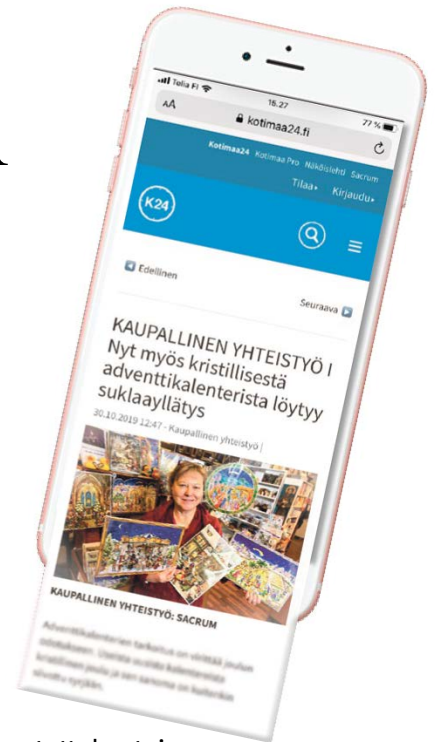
Telia FI
16.27
77 %
AA
kotimaa24.fi
Kotimaa24 Kotimaa Pro Näköislehti Sacrum
Tilaa Kirjaudu
K24
Edellinen
Seuraava
KAUPALLINEN YHTEISTYÖ I Nyt myös kristillisestä adventtikalenterista löytyy suklaayllätys
30.10.2019 12:47 - Kaupallinen yhteistyö |
KAUPALLINEN YHTEISTYÖ: SACRUM
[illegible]